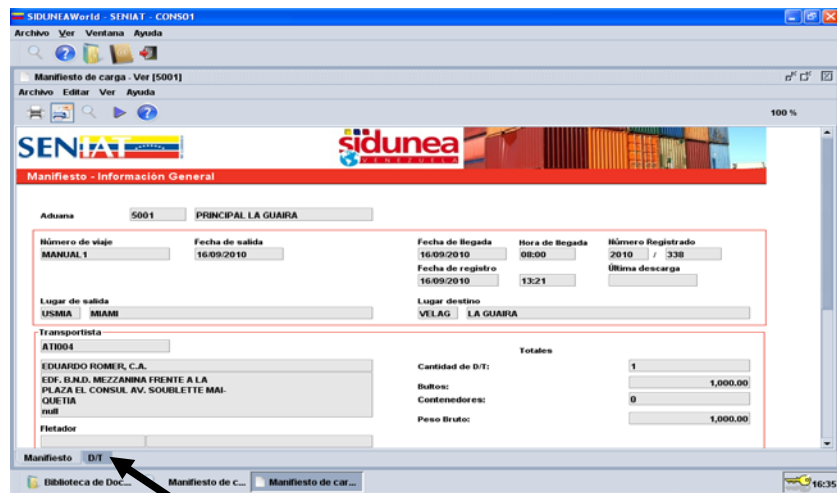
SIDUNEAWorld - SENIAT - CONS01
Archivo Ver Ventana Ayuda

Manifiesto de carga - Ver [5001]
Archivo Editar Ver Ayuda
100 %

SENIAT
sidunea
VENEZUELA

Manifiesto - Información General

Aduana 5001 PRINCIPAL LA GUAIRA

Número de viaje
MANUAL1
Fecha de salida
16/09/2010
Fecha de llegada
16/09/2010
Hora de llegada
08:00
Número Registrado
2010 / 338
Fecha de registro
16/09/2010
13:21
Última descarga

Lugar de salida
USMIA MIAMI
Lugar destino
VELAG LA GUAIRA

Transportista
ATI004
EDUARDO ROMER, C.A.
EDF. B.N.D. MEZZANINA FRENTE A LA PLAZA EL CONSUL AV. SOUBLETTE MAI-QUETIA
null

Fletador

Totales
Cantidad de D/T: 1
Bultos: 1,000.00
Contenedores: 0
Peso Bruto: 1,000.00

Manifiesto D/T

Biblioteca de Doc... Manifiesto de c... Manifiesto de car...
16:35